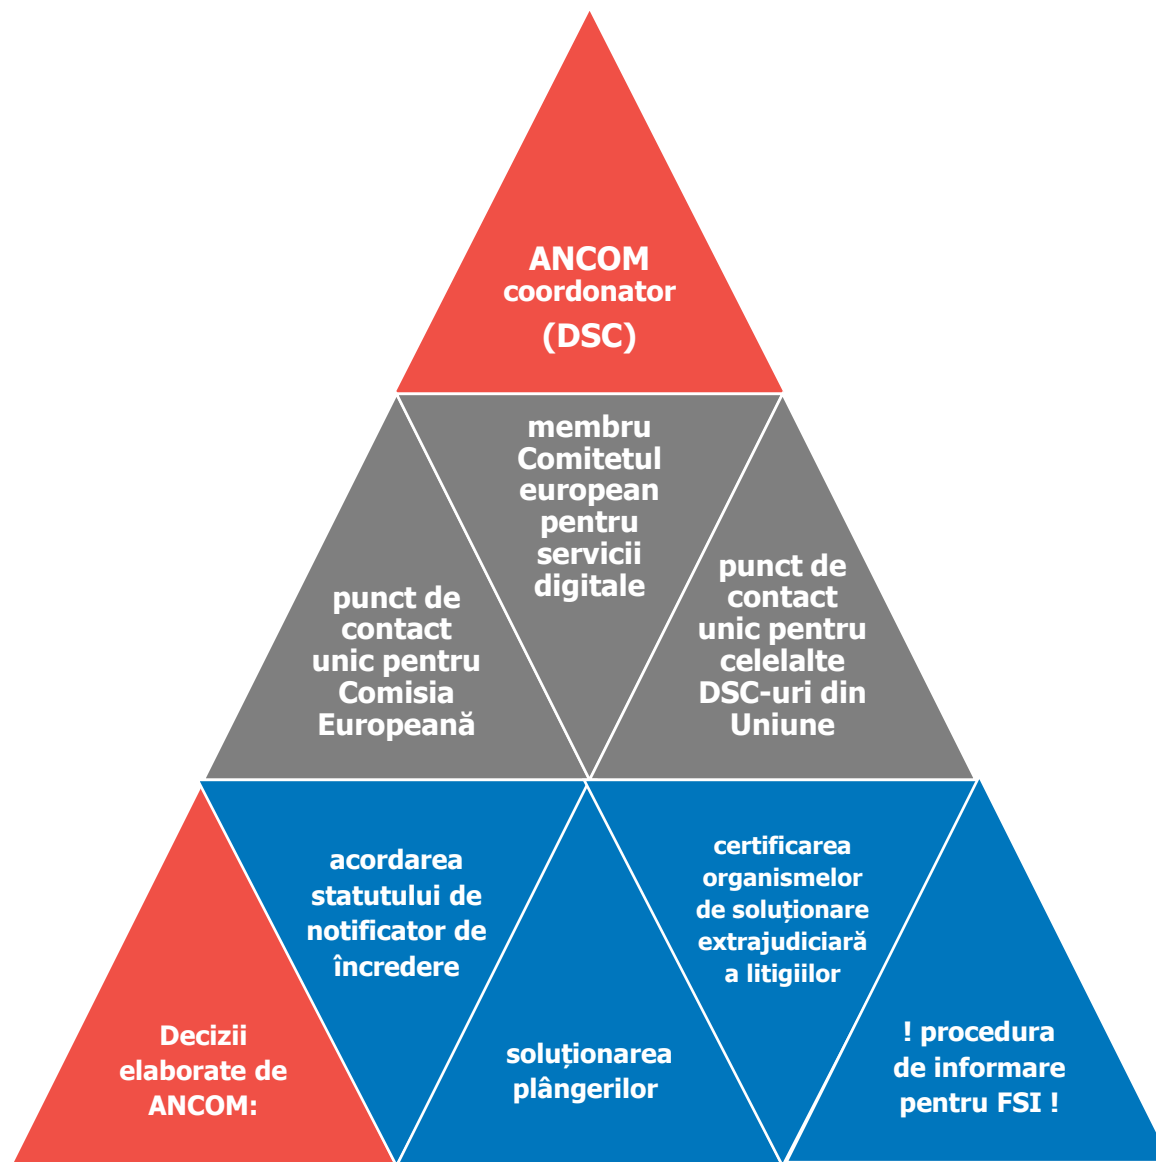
ANCOM
coordonator
(DSC)

punct de contact unic pentru Comisia Europeană

membru Comitetul european pentru servicii digitale

punct de contact unic pentru celelalte DSC-uri din Uniune

Decizii elaborate de ANCOM:

acordarea statutului de notificator de încredere

soluționarea plângerilor

certificarea organismelor de soluționare extrajudiciară a litigiilor

! procedura de informare pentru FSI !